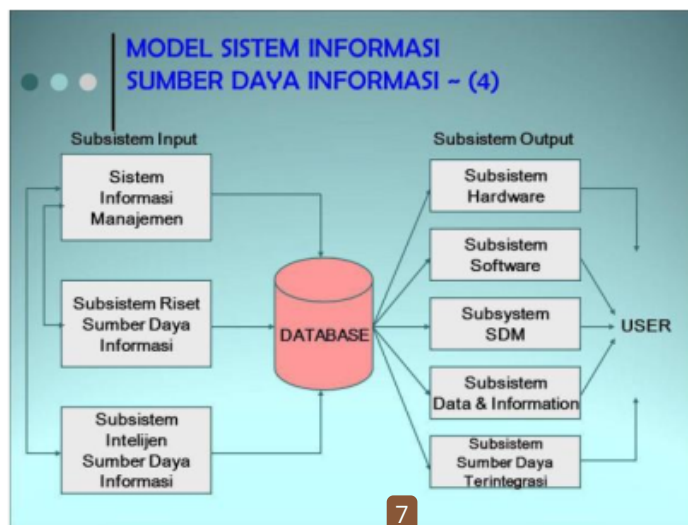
MODEL SISTEM INFORMASI
SUMBER DAYA INFORMASI ~ (4)

Subsistem Input

Sistem Informasi Manajemen

Subsistem Riset Sumber Daya Informasi

Subsistem Intelijen Sumber Daya Informasi

DATABASE

Subsistem Output

Subsistem Hardware

Subsistem Software

Subsystem SDM

Subsistem Data & Information

Subsistem Sumber Daya Terintegrasi

USER

7